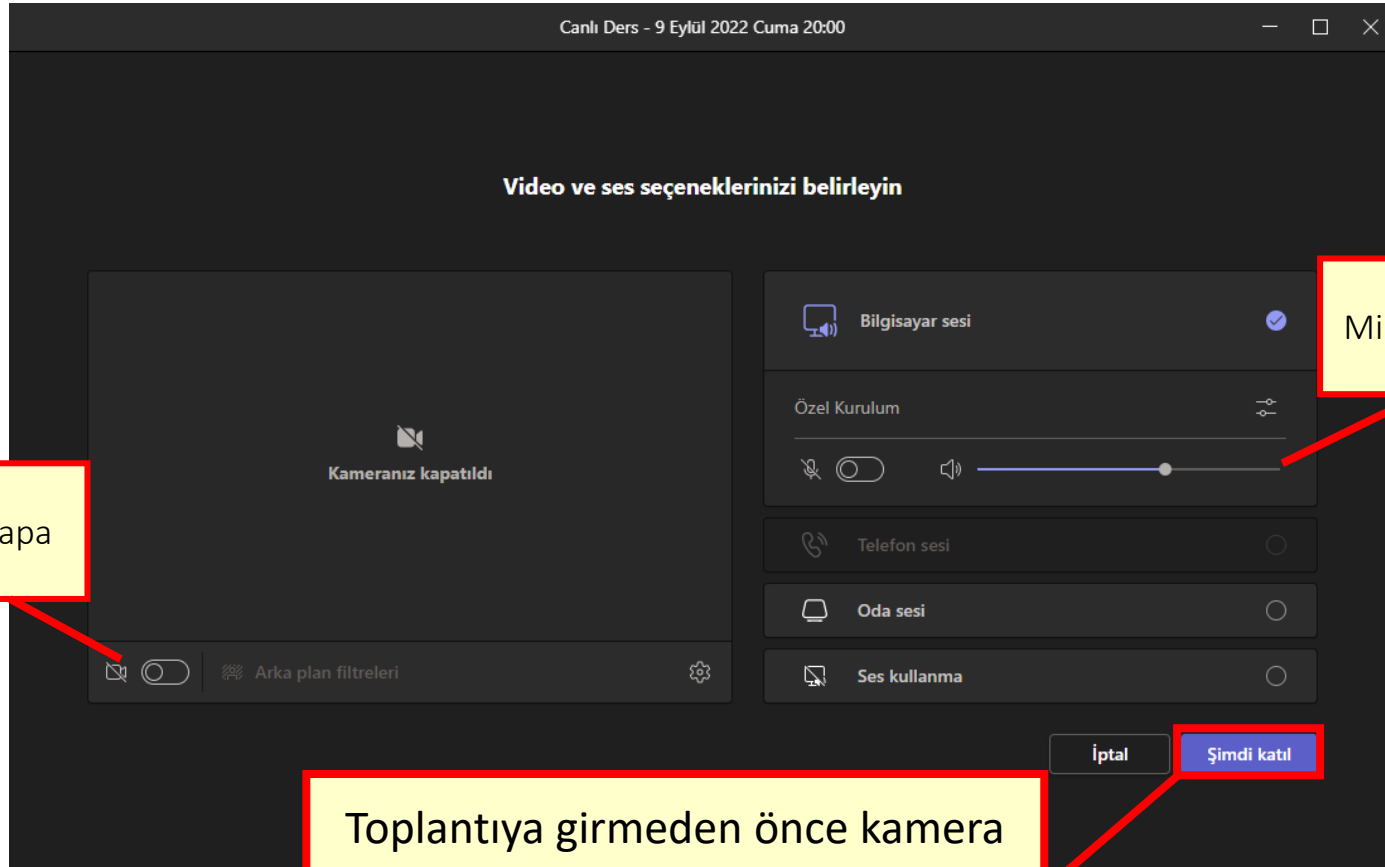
Canlı Ders - 9 Eylül 2022 Cuma 20:00

Video ve ses seçeneklerinizi belirleyin

Kameranız kapatıldı

apa

Arka plan filtreleri

Bilgisayar sesi

Mi

Özel Kurulum

Telefon sesi

Oda sesi

Ses kullanma

İptal

Şimdi katıl

Toplantıya girmeden önce kamera